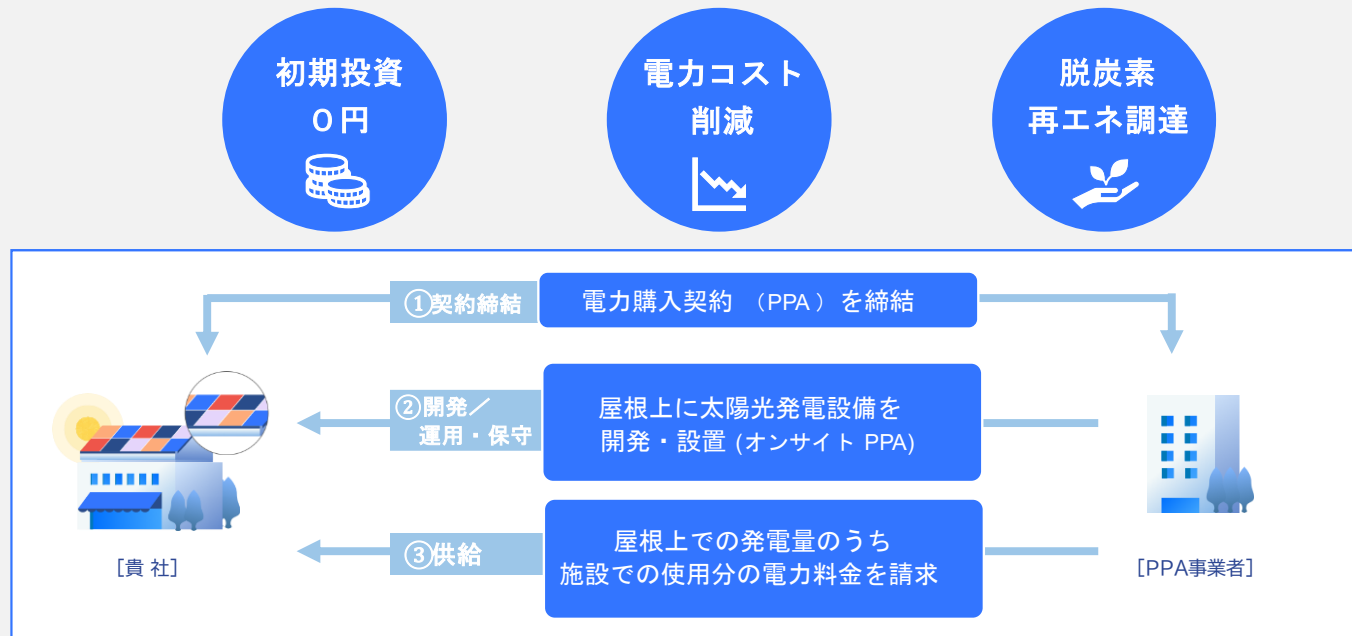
初期投資
0円

電力コスト
削減

脱炭素
再エネ調達

①契約締結
電力購入契約 （PPA ）を締結

②開発／
運用・保守
屋根上に太陽光発電設備を
開発・設置 (オンサイト PPA)

③供給
屋根上での発電量のうち
施設での使用分の電力料金を請求

［貴 社］

［PPA事業者］